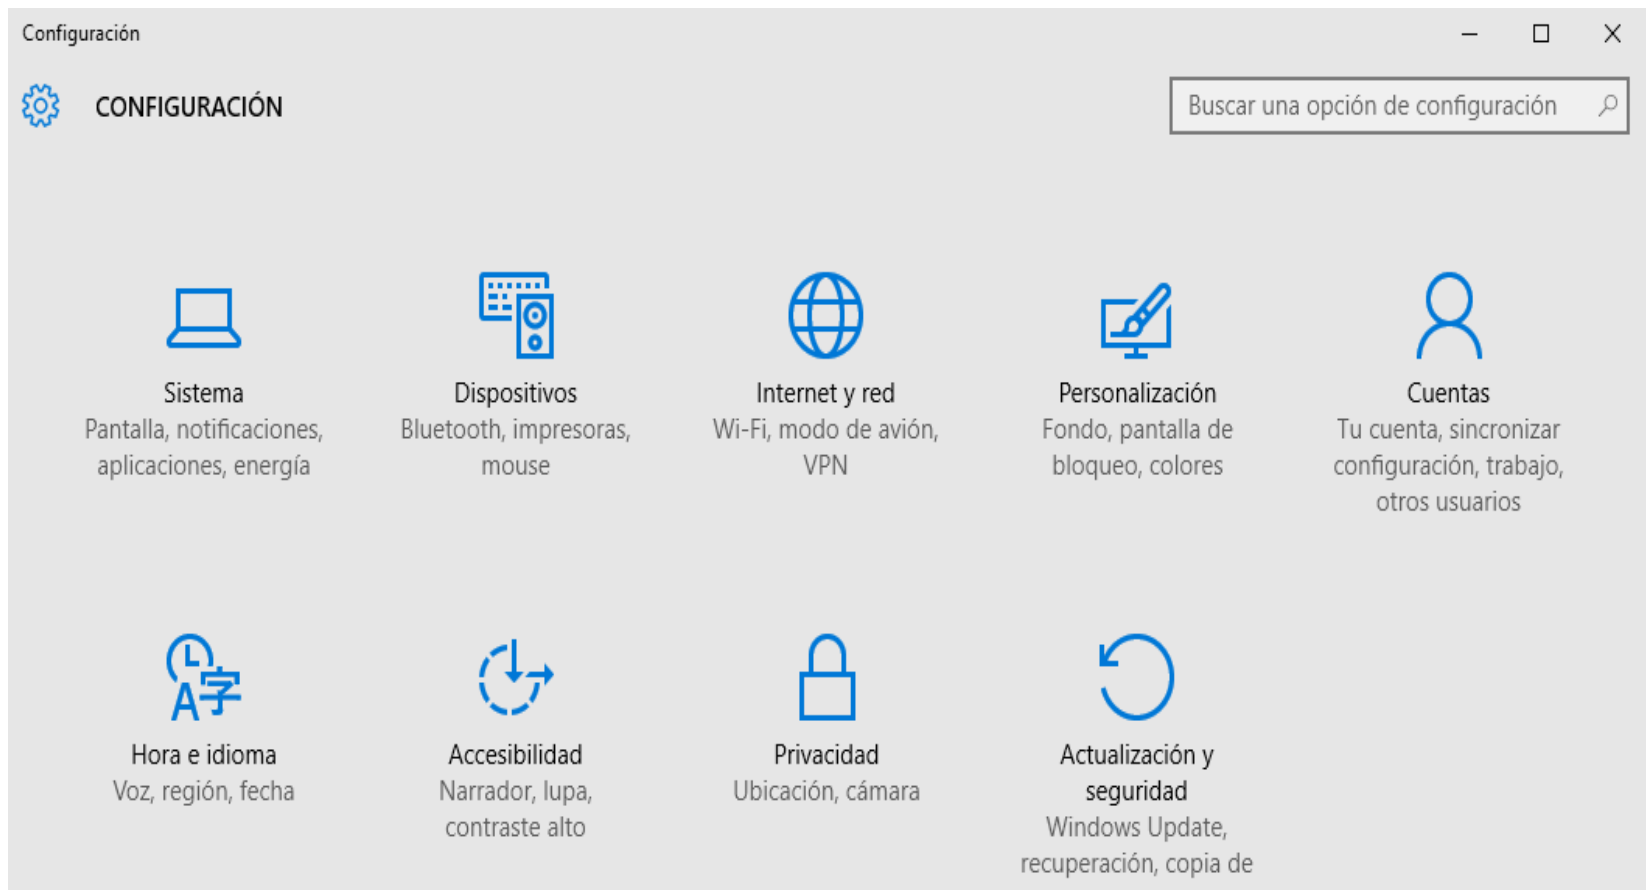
Configuración

CONFIGURACIÓN

Buscar una opción de configuración

Sistema
Pantalla, notificaciones, aplicaciones, energía

Dispositivos
Bluetooth, impresoras, mouse

Internet y red
Wi-Fi, modo de avión, VPN

Personalización
Fondo, pantalla de bloqueo, colores

Cuentas
Tu cuenta, sincronizar configuración, trabajo, otros usuarios

Hora e idioma
Voz, región, fecha

Accesibilidad
Narrador, lupa, contraste alto

Privacidad
Ubicación, cámara

Actualización y seguridad
Windows Update, recuperación, copia de